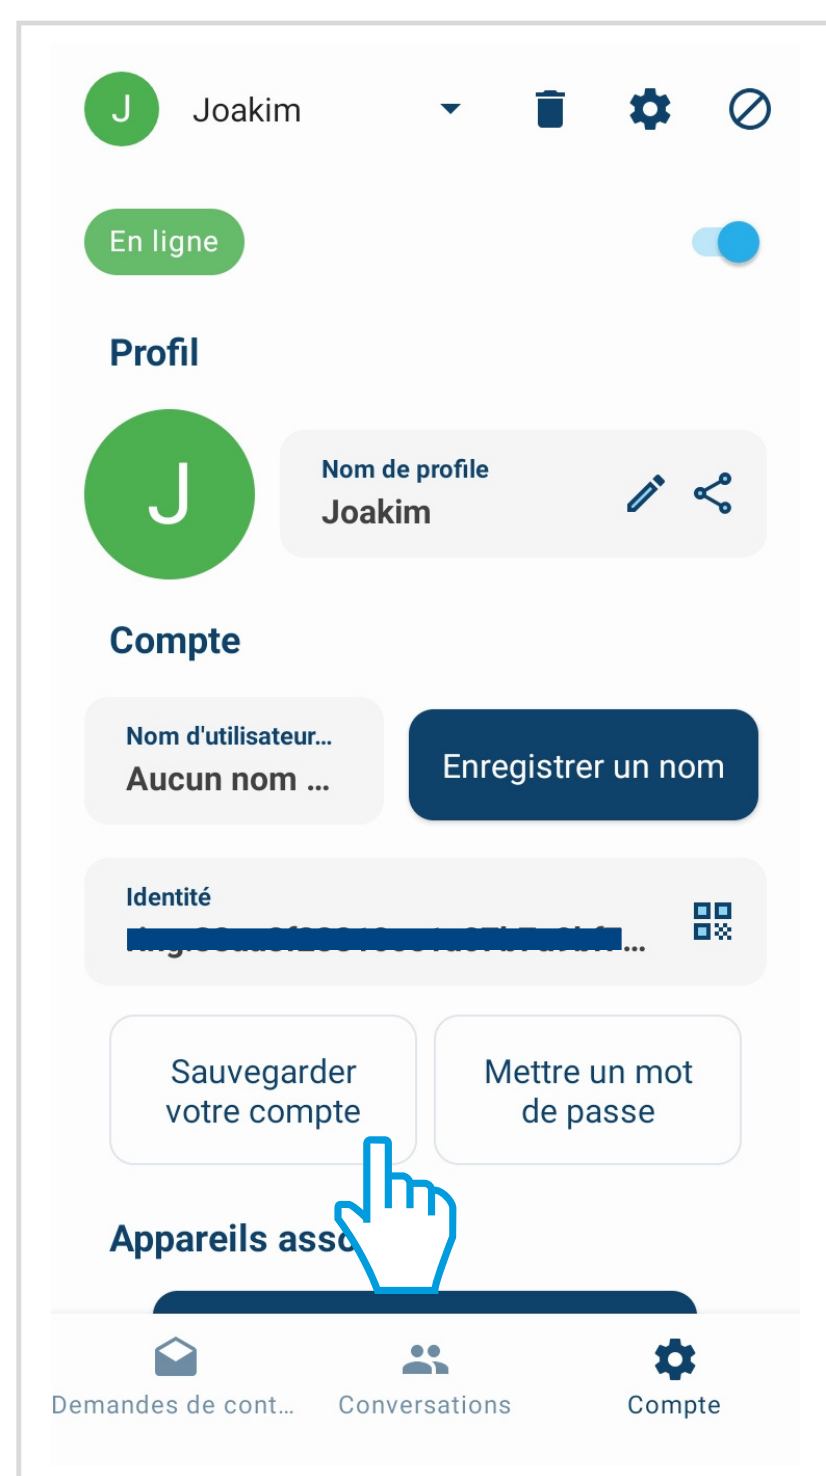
J Joakim

En ligne

Profil

J

Nom de profile
Joakim

Compte

Nom d'utilisateur...
Aucun nom ...

Enregistrer un nom

Identité
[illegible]...

Sauvegarder votre compte

Mettre un mot de passe

Appareils asso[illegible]

Demandes de cont...

Conversations

Compte